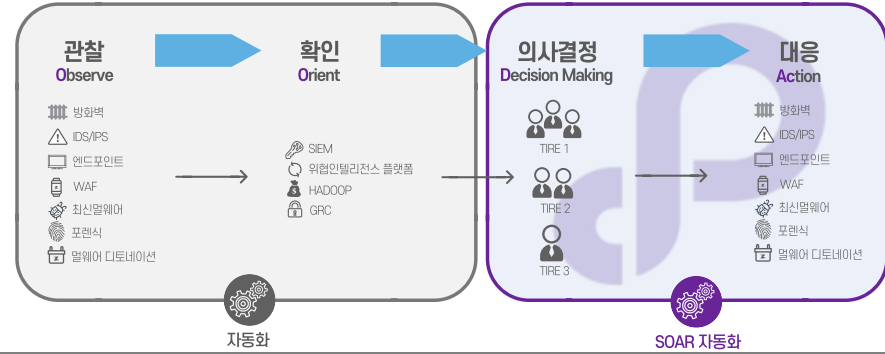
관찰
Observe

확인
Orient

의사결정
Decision Making

대응
Action

방화벽
IDS/IPS
엔드포인트
WAF
최신멀웨어
포렌식
멀웨어 디토네이션

SIEM
위협인텔리전스 플랫폼
HADOOP
GRC

TIRE 1
TIRE 2
TIRE 3

방화벽
IDS/IPS
엔드포인트
WAF
최신멀웨어
포렌식
멀웨어 디토네이션

자동화

SOAR 자동화